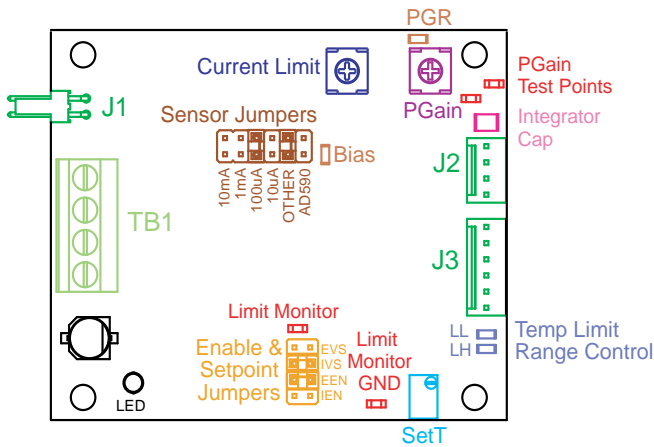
PGR
Current Limit
PGain
PGain Test Points
Integrator Cap
J1
Sensor Jumpers
Bias
10mA
1mA
100uA
10uA
OTHER
AD590
J2
TB1
J3
Limit Monitor
Limit Monitor GND
Enable & Setpoint Jumpers
EVS
IVS
EEN
IEN
LL
LH
Temp Limit Range Control
LED
SetT